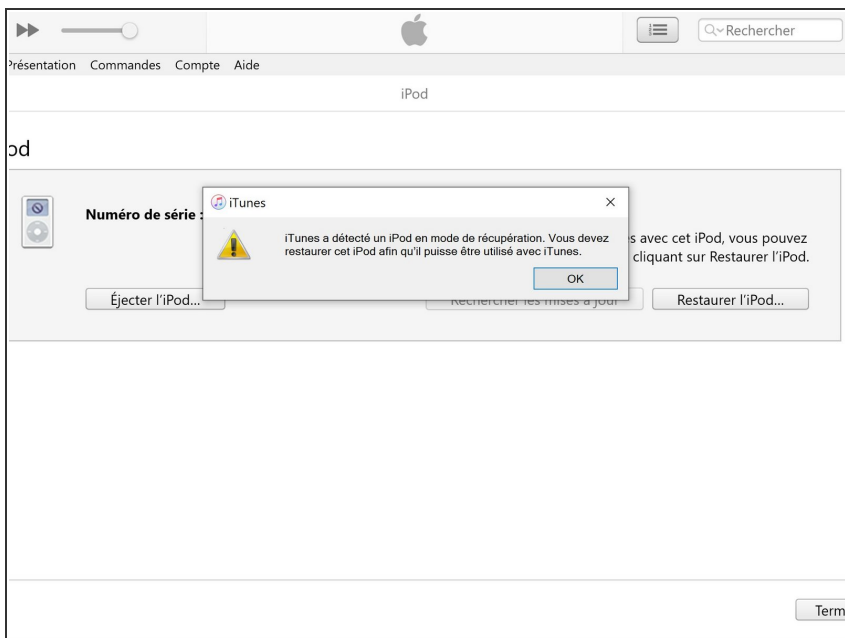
Rechercher

Présentation Commandes Compte Aide

iPod

od

Numéro de série :

iTunes

×

iTunes a détecté un iPod en mode de récupération. Vous devez restaurer cet iPod afin qu'il puisse être utilisé avec iTunes.

OK

s avec cet iPod, vous pouvez cliquant sur Restaurer l'iPod.

Éjecter l'iPod...

Rechercher les mises à jour

Restaurer l'iPod...

Term